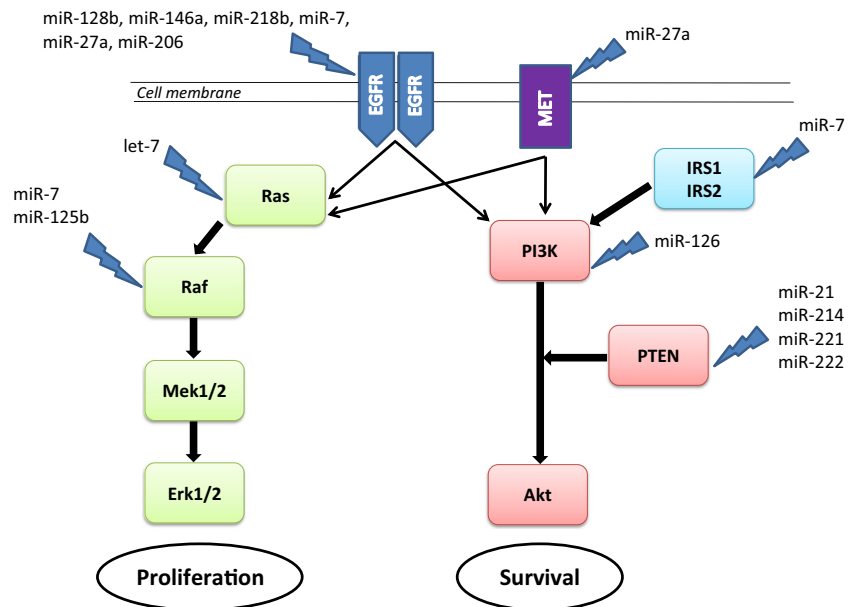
miR-128b, miR-146a, miR-218b, miR-7, miR-27a, miR-206

miR-27a

Cell membrane

EGFR

EGFR

MET

let-7

Ras

miR-7

IRS1
IRS2

miR-7
miR-125b

PI3K

miR-126

Raf

miR-21
miR-214
miR-221
miR-222

PTEN

Mek1/2

Erk1/2

Akt

Proliferation

Survival